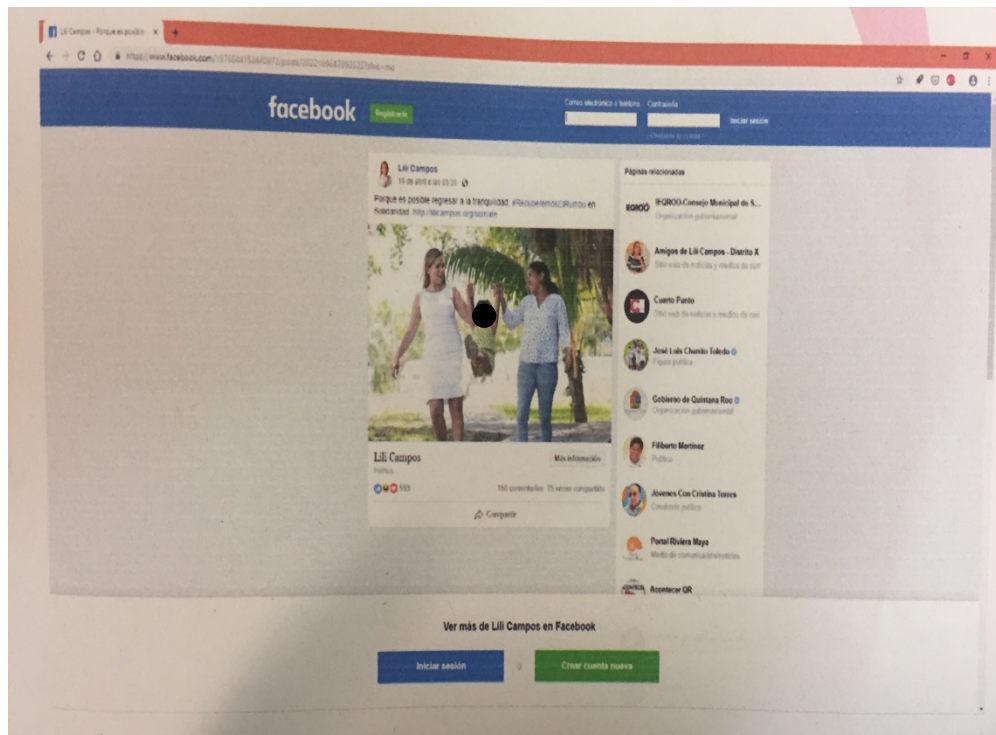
Lili Campos - Porque es posible ×

https://www.facebook.com/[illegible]/posts/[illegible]

facebook Regístrate

Correo electrónico o teléfono Contraseña
Iniciar sesión
¿Olvidaste tu cuenta?

Lili Campos
19 de abril a las 09:20

Porque es posible regresar a la tranquilidad. #RecuperemosSolidaridad en Solidaridad: http://lilicampos.org/sumate

Lili Campos
Política
Más información

593
150 comentarios 75 veces compartido

Compartir

Páginas relacionadas

IEQROO IEQROO-Consejo Municipal de S...
Organización gubernamental

Amigos de Lili Campos - Distrito X
Sitio web de noticias y medios de com

Cuarto Punto
Sitio web de noticias y medios de com

José Luis Chanito Toledo
Figura pública

Gobierno de Quintana Roo
Organización gubernamental

Filiberto Martínez
Político

Jóvenes Con Cristina Torres
Candidato político

Portal Riviera Maya
Medio de comunicación/noticias

Acontecer QR

Ver más de Lili Campos en Facebook

Iniciar sesión
o
Crear cuenta nueva